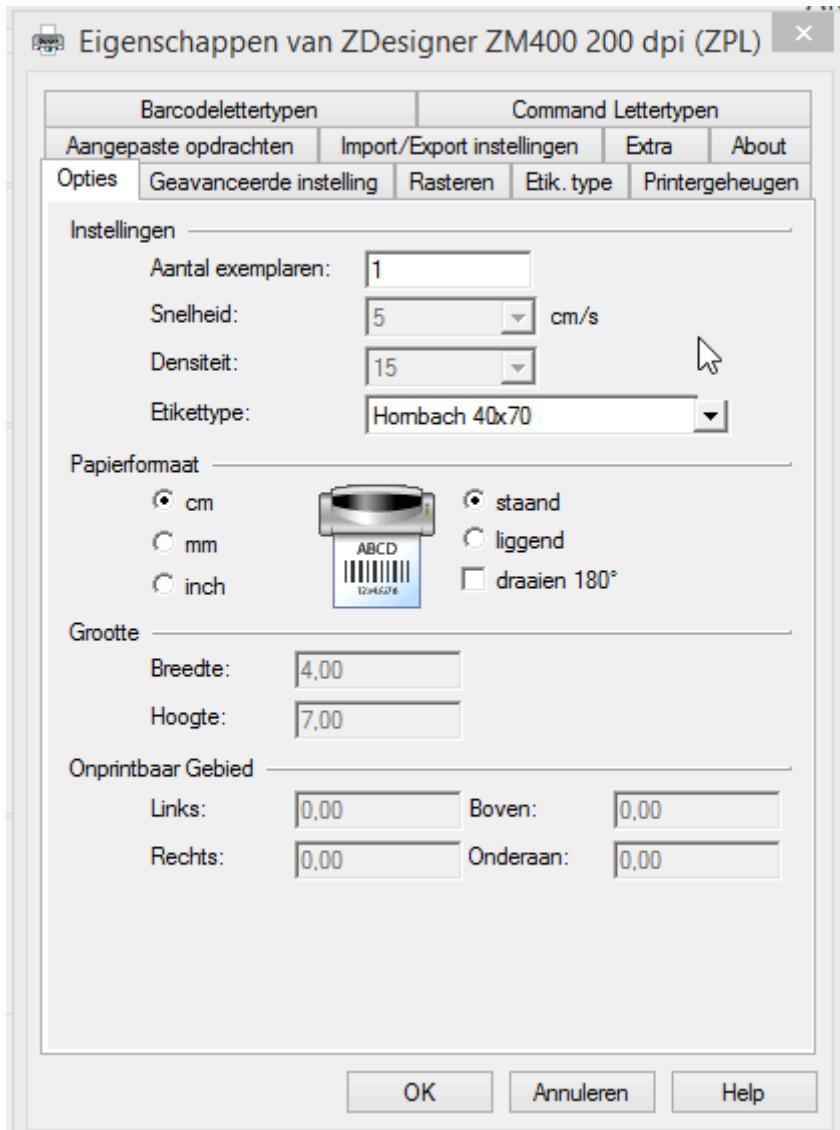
Eigenschappen van ZDesigner ZM400 200 dpi (ZPL)

Barcodelettertypen | Command Lettertypen
Aangepaste opdrachten | Import/Export instellingen | Extra | About
Opties | Geavanceerde instelling | Rasteren | Etik. type | Printergeheugen

Instellingen
Aantal exemplaren: 1
Snelheid: 5 cm/s
Densiteit: 15
Etikettype: Hornbach 40x70

Papierformaat
cm
mm
inch
ABCD
123456
staand
liggend
draaien 180°

Grootte
Breedte: 4,00
Hoogte: 7,00

Onprintbaar Gebied
Links: 0,00
Boven: 0,00
Rechts: 0,00
Onderaan: 0,00

OK
Annuleren
Help